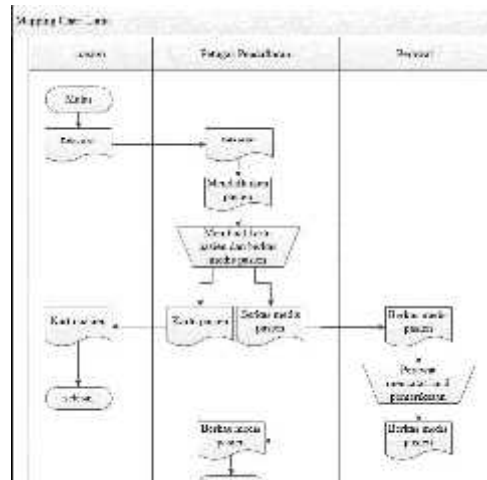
Mapping Care Lama

| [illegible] | Petugas Pendaftaran | Perawat |
|---|---|---|

Mulai

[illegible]

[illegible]

Mendaftarkan pasien

Membuat kartu pasien dan berkas medis pasien

Kartu pasien

Kartu pasien

Berkas medis pasien

Berkas medis pasien

Perawat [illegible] pemeriksaan

Berkas medis pasien

Selesai

Berkas medis pasien